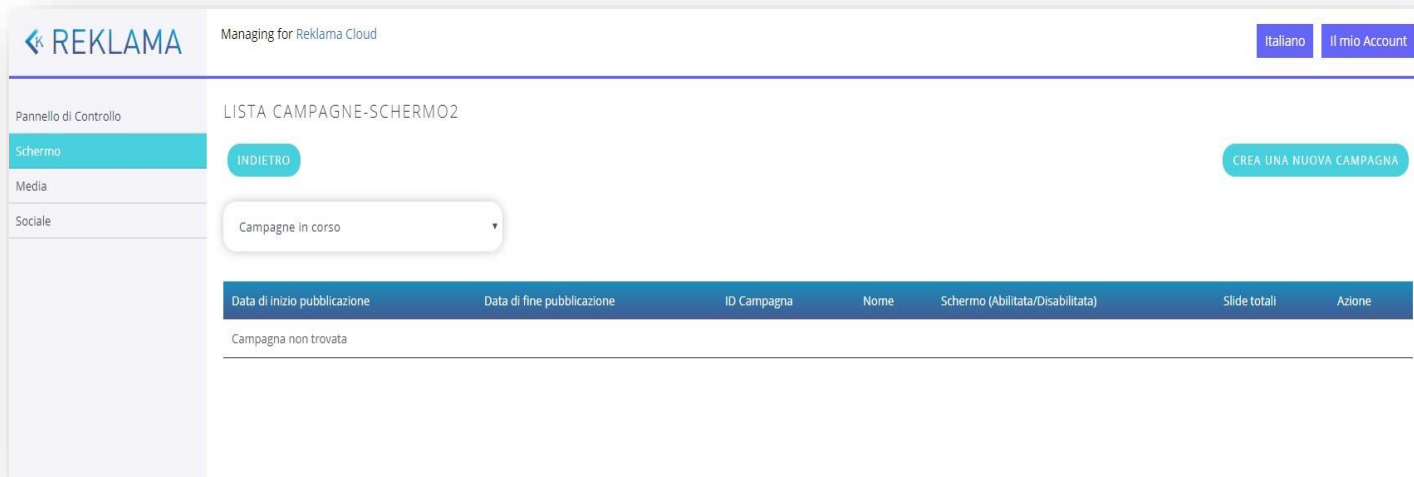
REKLAMA

Managing for Reklama Cloud

Italiano

Il mio Account

Pannello di Controllo
Schermo
Media
Sociale

LISTA CAMPAGNE-SCHERMO2

INDIETRO

CREA UNA NUOVA CAMPAGNA

Campagne in corso

| Data di inizio pubblicazione | Data di fine pubblicazione | ID Campagna | Nome | Schermo (Abilitata/Disabilitata) | Slide totali | Azione |
|---|---|---|---|---|---|---|
| Campagna non trovata | | | | | | |